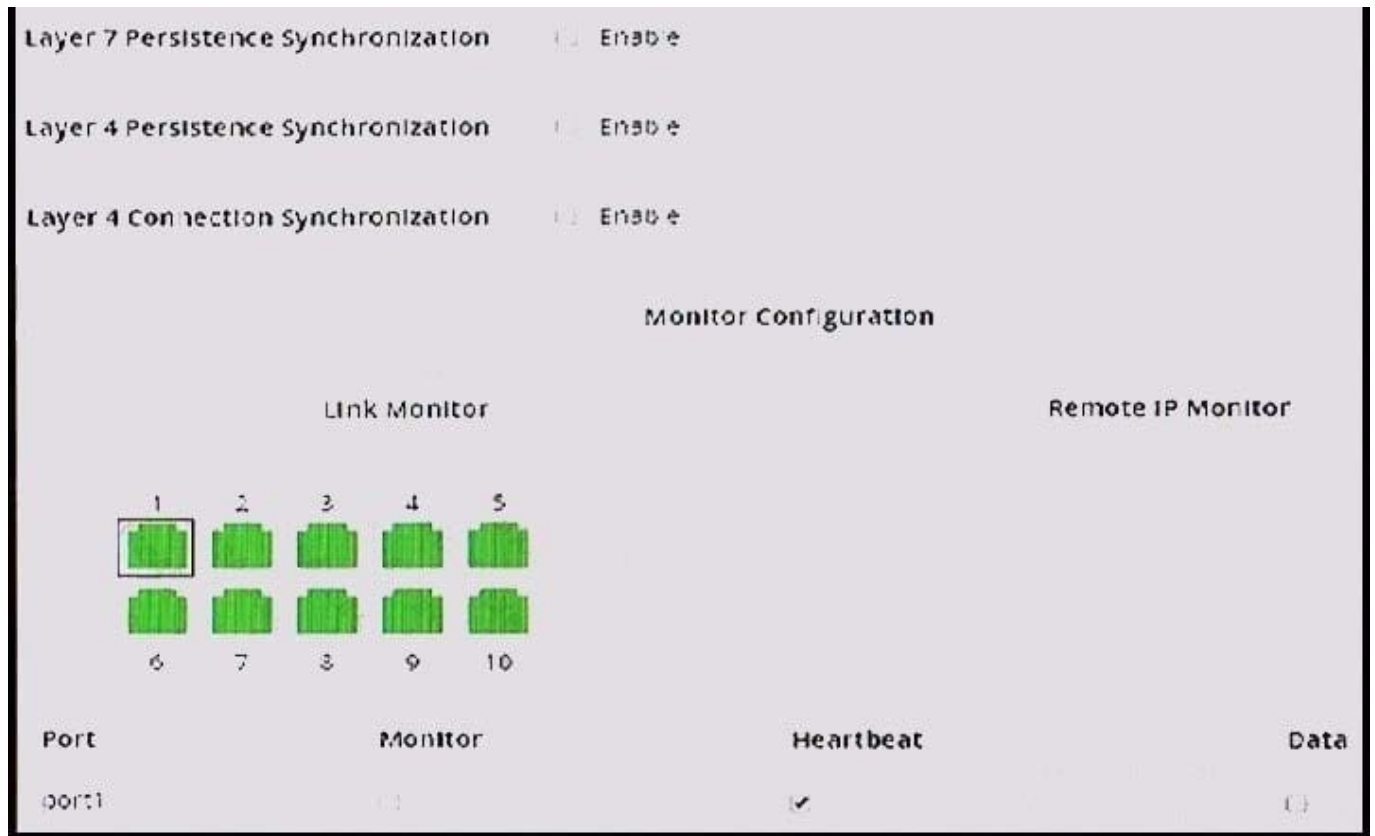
Layer 7 Persistence Synchronization Enable

Layer 4 Persistence Synchronization Enable

Layer 4 Connection Synchronization Enable

Monitor Configuration

Link Monitor

Remote IP Monitor

1 2 3 4 5

6 7 8 9 10

| Port | Monitor | Heartbeat | Data |
|---|---|---|---|
| port1 | | ✔ | |